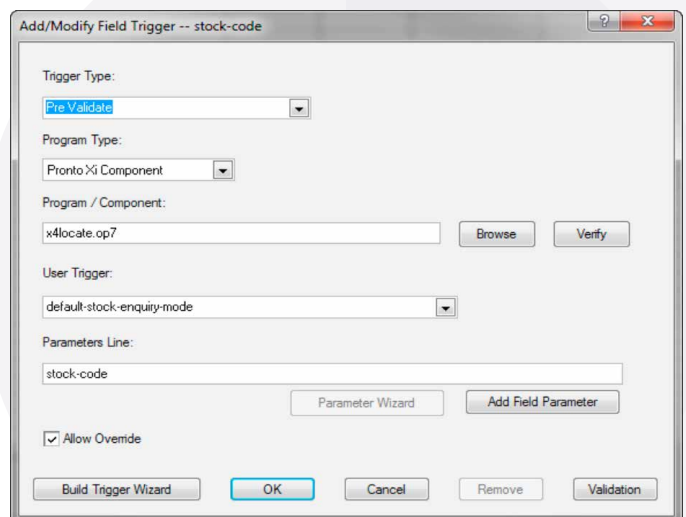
Add/Modify Field Trigger -- stock-code

?

X

Trigger Type:

Pre Validate

Program Type:

Pronto Xi Component

Program / Component:

x4locate.op7

Browse

Verify

User Trigger:

default-stock-enquiry-mode

Parameters Line:

stock-code

Parameter Wizard

Add Field Parameter

Allow Override

Build Trigger Wizard

OK

Cancel

Remove

Validation